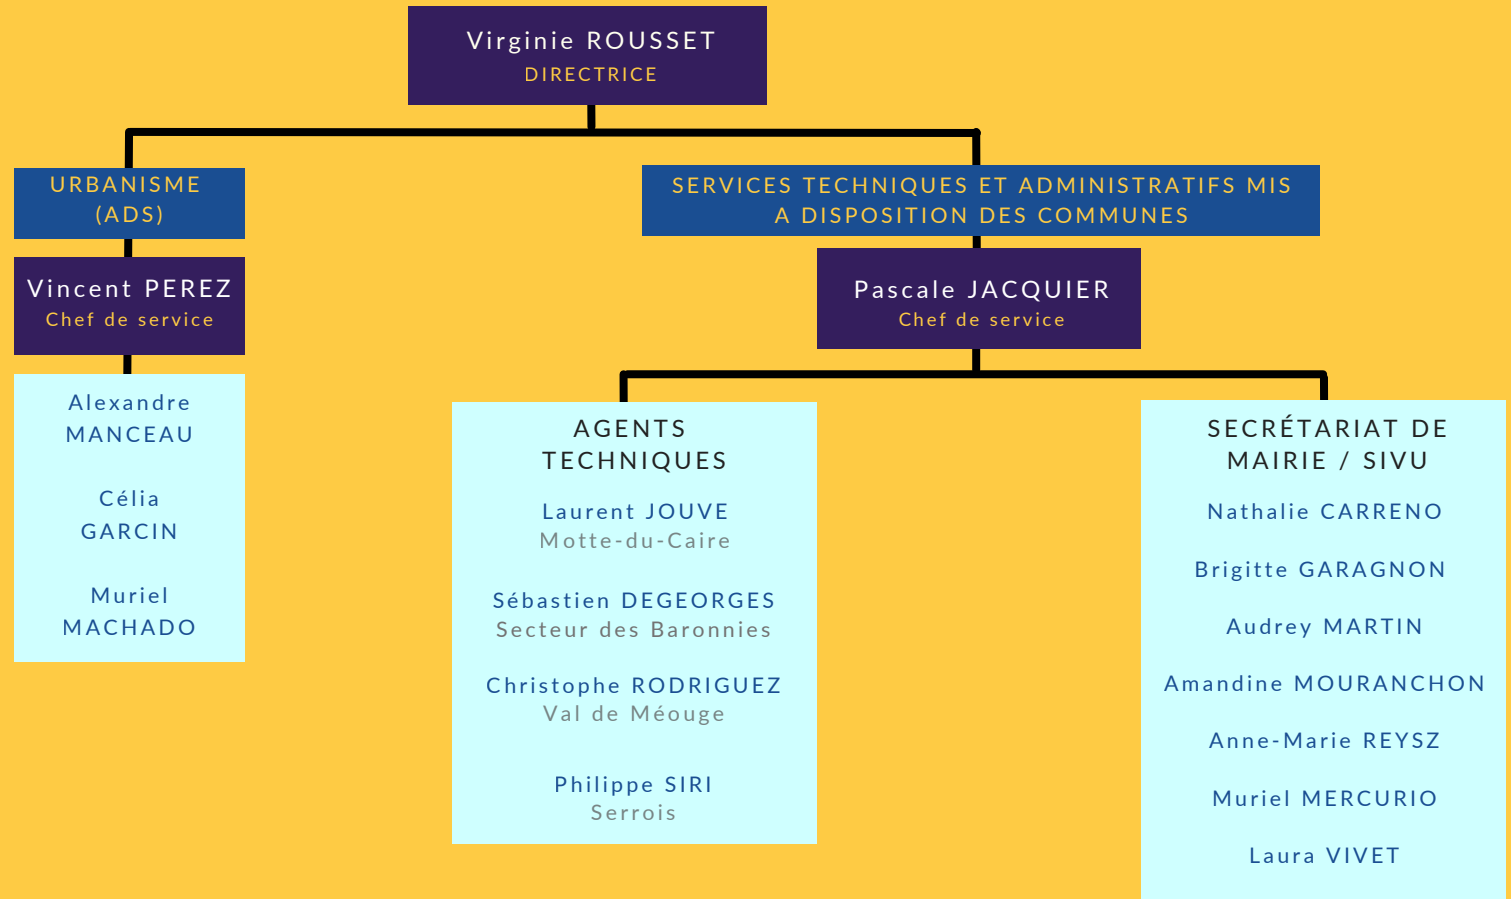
Virginie ROUSSET
DIRECTRICE

URBANISME
(ADS)

Vincent PEREZ
Chef de service

Alexandre
MANCEAU

Célia
GARCIN

Muriel
MACHADO

SERVICES TECHNIQUES ET ADMINISTRATIFS MIS A DISPOSITION DES COMMUNES

Pascale JACQUIER
Chef de service

AGENTS TECHNIQUES

Laurent JOUVE
Motte-du-Caire

Sébastien DEGEORGES
Secteur des Baronnies

Christophe RODRIGUEZ
Val de Méouge

Philippe SIRI
Serrois

SECRÉTARIAT DE MAIRIE / SIVU

Nathalie CARRENO

Brigitte GARAGNON

Audrey MARTIN

Amandine MOURANCHON

Anne-Marie REYSZ

Muriel MERCURIO

Laura VIVET